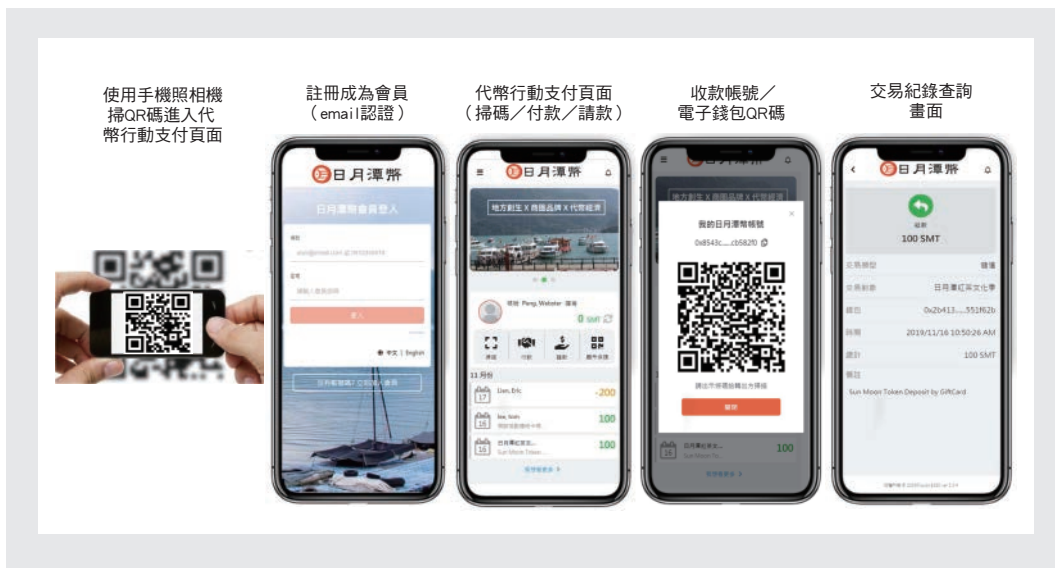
使用手機照相機掃QR碼進入代幣行動支付頁面

註冊成為會員（email認證）

代幣行動支付頁面（掃碼／付款／請款）

收款帳號／電子錢包QR碼

交易紀錄查詢畫面

日月潭幣

日月潭幣會員登入

帳號

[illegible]

密碼

請輸入登錄密碼

登入

中文 | English

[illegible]

日月潭幣

地方創生 X 商圈品牌 X 代幣經濟

哈囉 Peng, Webster 您好

0 SMT

掃碼

付款

請款

帳戶收據

11 月份

17

Lien, Eric

-200

16

Joe, Sean

100

16

日月潭紅茶文...

Sun Moon Token...

100

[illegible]

地方創生 X 商圈品牌 X 代幣經濟

我的日月潭幣帳號

0x8543c....cb582f0

請出示帳號給轉出方掃描

關閉

16

日月潭紅茶文...

100

日月潭幣

收款

100 SMT

交易類型

儲值

交易對象

日月潭紅茶文化季

錢包

0x2b413......551f62b

時間

2019/11/16 10:50:26 AM

總計

100 SMT

備註

Sun Moon Token Deposit by GiftCard

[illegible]